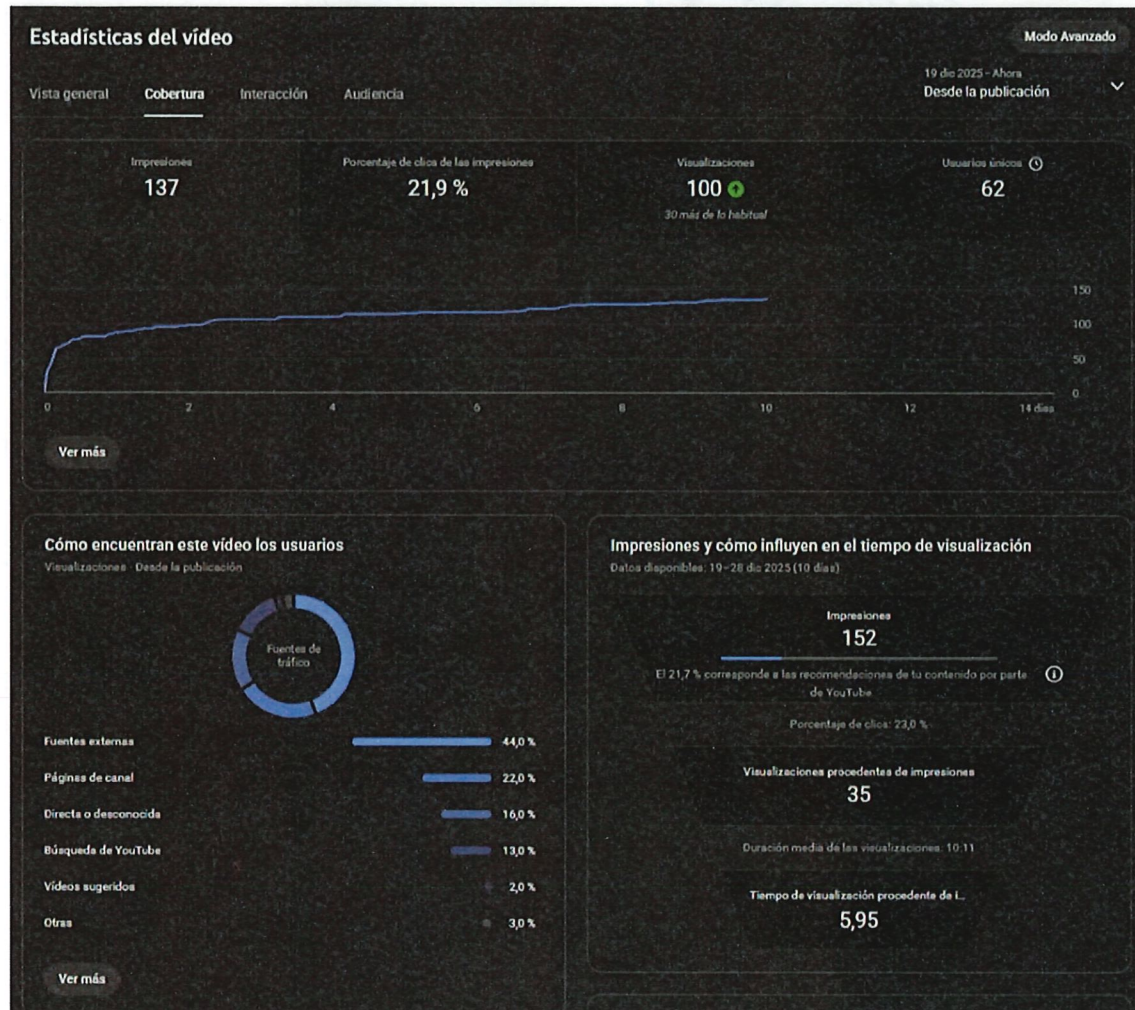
Estadísticas del vídeo

Modo Avanzado

Vista general Cobertura Interacción Audiencia

19 dic 2025 - Ahora
Desde la publicación

Impresiones
137

Porcentaje de clics de las impresiones
21,9 %

Visualizaciones
100
30 más de lo habitual

Usuarios únicos
62

150
100
50
0

0 2 4 6 8 10 12 14 días

Ver más

Cómo encuentran este vídeo los usuarios
Visualizaciones · Desde la publicación

Fuentes de tráfico

| | |
|---|---|
| Fuentes externas | 44,0 % |
| Páginas de canal | 22,0 % |
| Directa o desconocida | 16,0 % |
| Búsqueda de YouTube | 13,0 % |
| Vídeos sugeridos | 2,0 % |
| Otras | 3,0 % |

Ver más

Impresiones y cómo influyen en el tiempo de visualización
Datos disponibles: 19–28 dic 2025 (10 días)

Impresiones
152

El 21,7 % corresponde a las recomendaciones de tu contenido por parte de YouTube

Porcentaje de clics: 23,0 %

Visualizaciones procedentes de impresiones
35

Duración media de las visualizaciones: 10:11

Tiempo de visualización procedente de i...
5,95